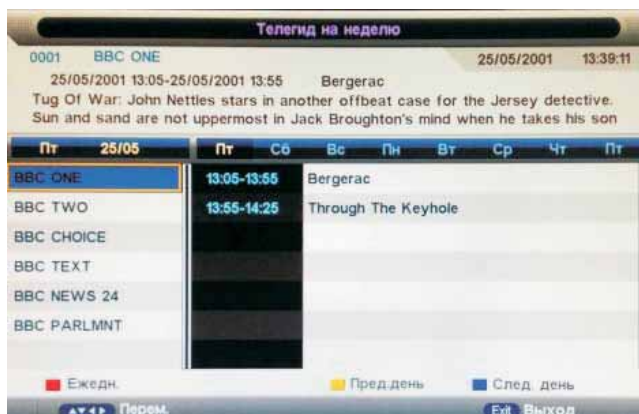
Телегид на неделю

0001 BBC ONE 25/05/2001 13:39:11

25/05/2001 13:05-25/05/2001 13:55 Bergerac

Tug Of War: John Nettles stars in another offbeat case for the Jersey detective. Sun and sand are not uppermost in Jack Broughton's mind when he takes his son

Пт 25/05

Пт Сб Вс Пн Вт Ср Чт Пт

| | | |
|---|---|---|
| BBC ONE | 13:05-13:55 | Bergerac |
| BBC TWO | 13:55-14:25 | Through The Keyhole |
| BBC CHOICE | | |
| BBC TEXT | | |
| BBC NEWS 24 | | |
| BBC PARLMNT | | |

Ежедн. Пред.день След. день

Перем. Exit Выход